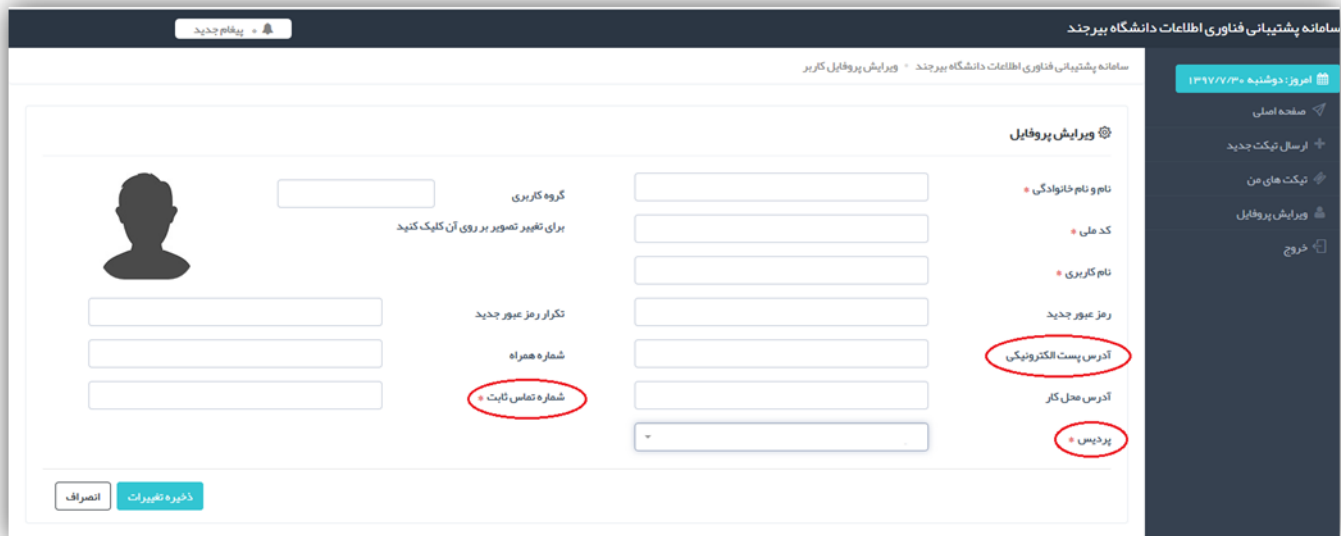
سامانه پشتیبانی فناوری اطلاعات دانشگاه بیرجند

پیغام جدید

امروز: دوشنبه ۱۳۹۷/۷/۳۰

صفحه اصلی

ارسال تیکت جدید

تیکت های من

ویرایش پروفایل

خروج

سامانه پشتیبانی فناوری اطلاعات دانشگاه بیرجند • ویرایش پروفایل کاربر

ویرایش پروفایل

نام و نام خانوادگی *

گروه کاربری

کد ملی *

برای تغییر تصویر بر روی آن کلیک کنید

نام کاربری *

رمز عبور جدید

تکرار رمز عبور جدید

آدرس پست الکترونیکی

شماره همراه

آدرس محل کار

شماره تماس ثابت *

پردیس *

ذخیره تغییرات

انصراف